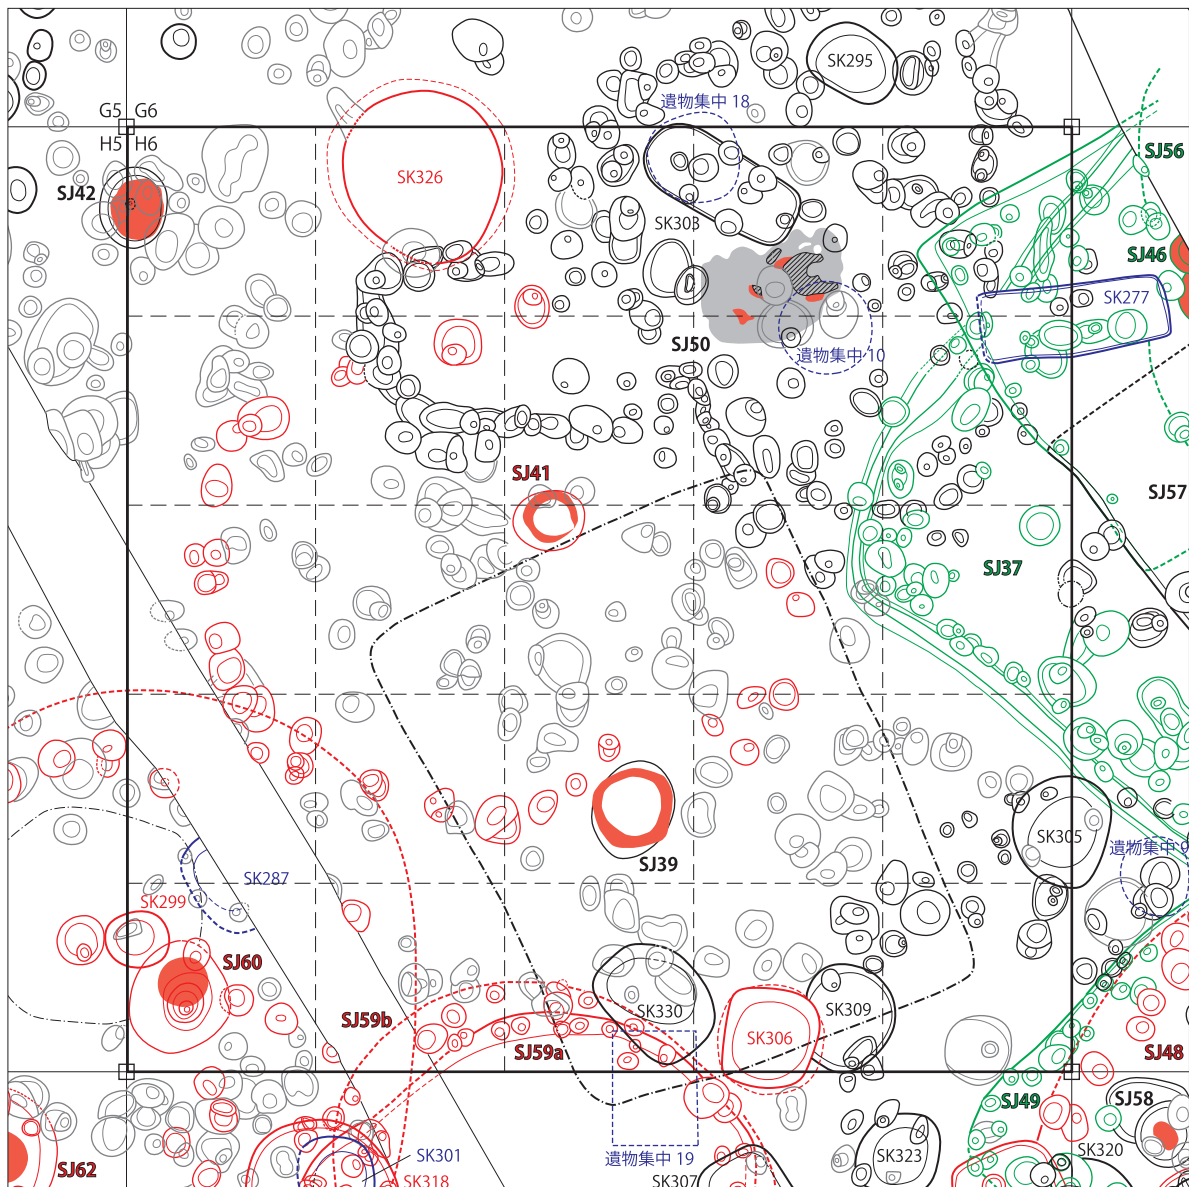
G5 G6
H5 H6
SK295
遺物集中 18
SJ56
SK326
SJ42
SK303
SJ46
SK277
SJ50
遺物集中 10
SJ41
SJ57
SJ37
SK305
遺物集中 9
SJ39
SK287
SK299
SJ60
SJ59b
SK330
SK309
SK306
SJ59a
SJ48
SJ49
SJ58
SK301
遺物集中 19
SK323
SK320
SJ62
SK318
SK307